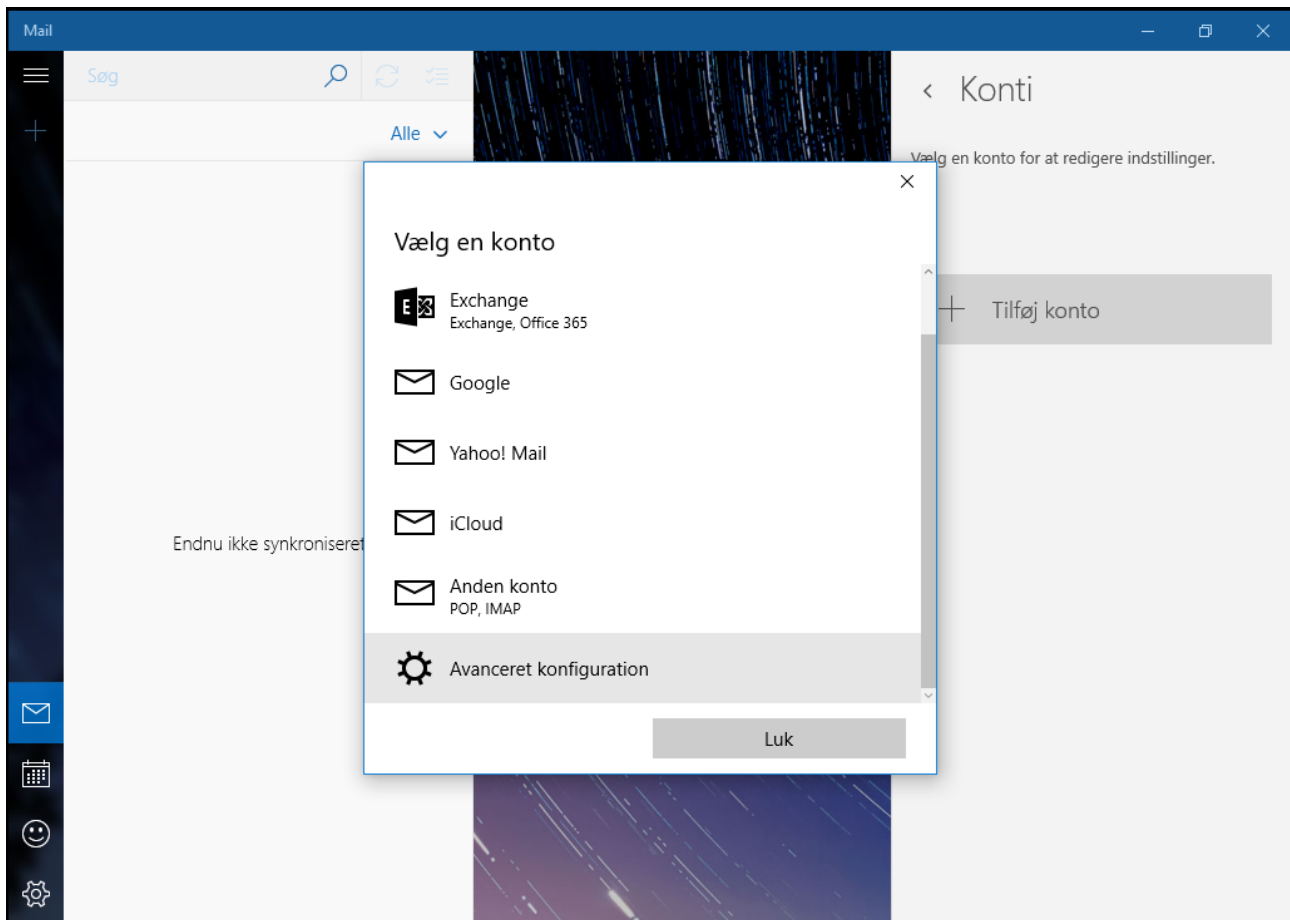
Mail

Søg

Alle

Endnu ikke synkroniseret

Konti

Vælg en konto for at redigere indstillinger.

Tilføj konto

Vælg en konto

Exchange
Exchange, Office 365

Google

Yahoo! Mail

iCloud

Anden konto
POP, IMAP

Avanceret konfiguration

Luk